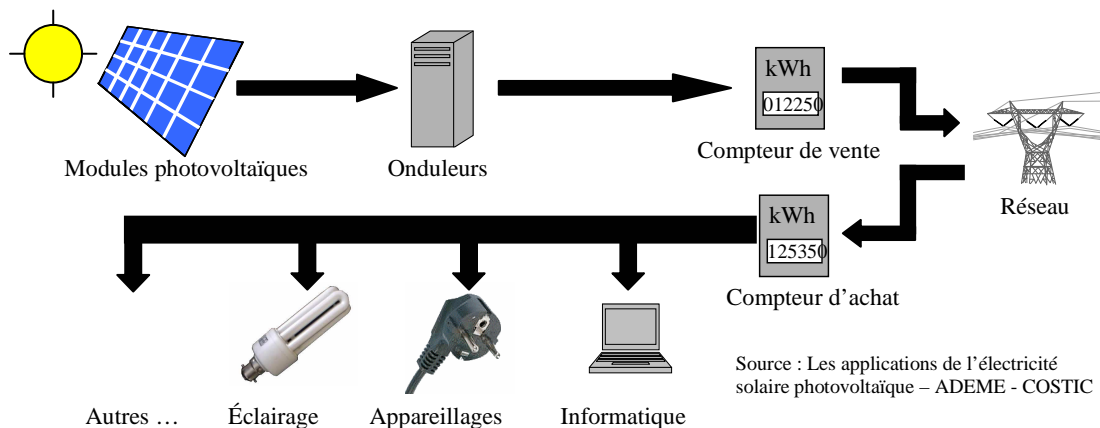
Modules photovoltaïques

Onduleurs

kWh
012250
Compteur de vente

Réseau

kWh
125350
Compteur d'achat

Autres …

Éclairage

Appareillages

Informatique

Source : Les applications de l'électricité solaire photovoltaïque – ADEME - COSTIC